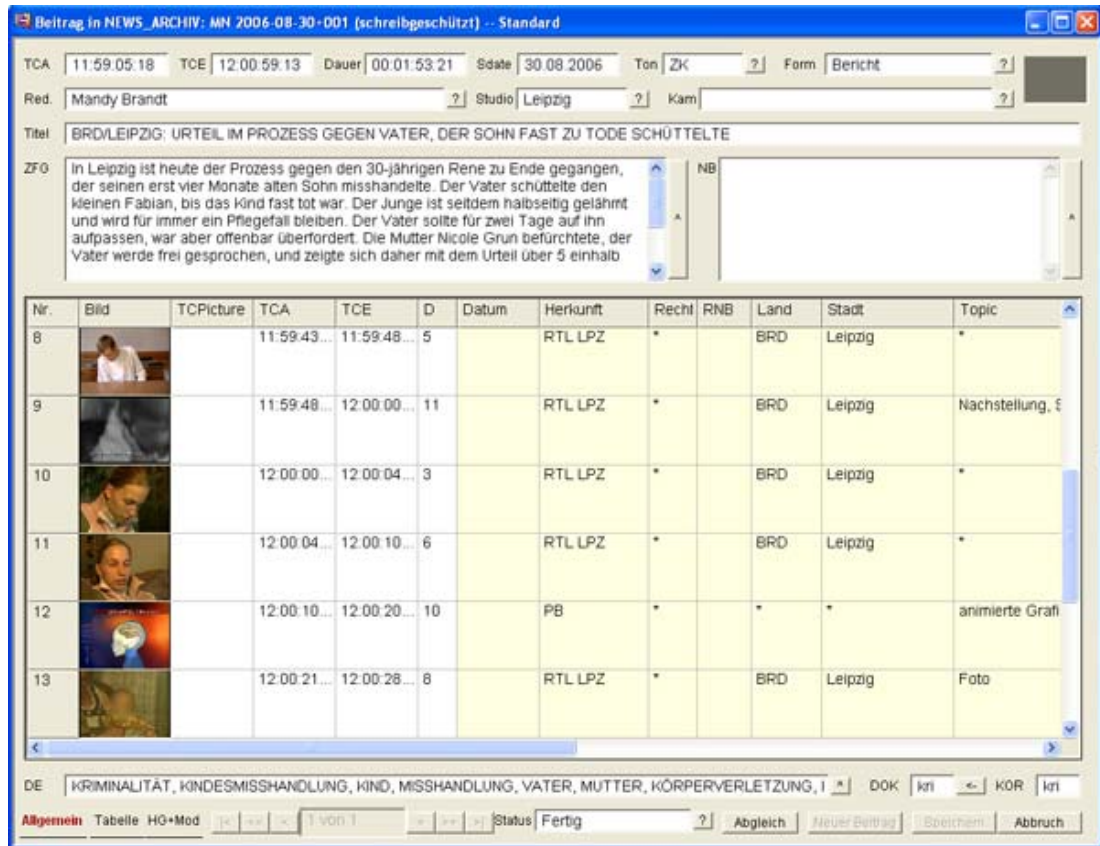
Beitrag in NEWS_ARCHIV: MN 2006-08-30-001 (schreibgeschützt) -- Standard

TCA 11:59:05:18 TCE 12:00:59:13 Dauer 00:01:53:21 Sdate 30.08.2006 Ton ZK ?| Form Bericht ?|

Red. Mandy Brandt ?| Studio Leipzig ?| Kam ?|

Titel BRD/LEIPZIG: URTEIL IM PROZESS GEGEN VATER, DER SOHN FAST ZU TODE SCHÜTTELTE

ZFG In Leipzig ist heute der Prozess gegen den 30-jährigen Rene zu Ende gegangen, der seinen erst vier Monate alten Sohn misshandelte. Der Vater schüttelte den kleinen Fabian, bis das Kind fast tot war. Der Junge ist seitdem halbseitig gelähmt und wird für immer ein Pflegefall bleiben. Der Vater sollte für zwei Tage auf ihn aufpassen, war aber offenbar überfordert. Die Mutter Nicole Grun befürchtete, der Vater werde frei gesprochen, und zeigte sich daher mit dem Urteil über 5 einhalb

NB

| Nr. | Bild | TCPicture | TCA | TCE | D | Datum | Herkunft | Recht | RNB | Land | Stadt | Topic |
|---|---|---|---|---|---|---|---|---|---|---|---|---|
| 8 | | | 11:59:43... | 11:59:48... | 5 | | RTL LPZ | * | | BRD | Leipzig | * |
| 9 | | | 11:59:48... | 12:00:00... | 11 | | RTL LPZ | * | | BRD | Leipzig | Nachstellung, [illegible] |
| 10 | | | 12:00:00... | 12:00:04... | 3 | | RTL LPZ | * | | BRD | Leipzig | * |
| 11 | | | 12:00:04... | 12:00:10... | 6 | | RTL LPZ | * | | BRD | Leipzig | * |
| 12 | | | 12:00:10... | 12:00:20... | 10 | | PB | * | | * | * | animierte Grafi |
| 13 | | | 12:00:21... | 12:00:28... | 8 | | RTL LPZ | * | | BRD | Leipzig | Foto |

DE KRIMINALITÄT, KINDESMISSHANDLUNG, KIND, MISSHANDLUNG, VATER, MUTTER, KÖRPERVERLETZUNG, I DOK kri KOR kri

Allgemein Tabelle HG+Mod 1 von 1 Status Fertig ?| Abgleich Neuer Beitrag Speichern Abbruch